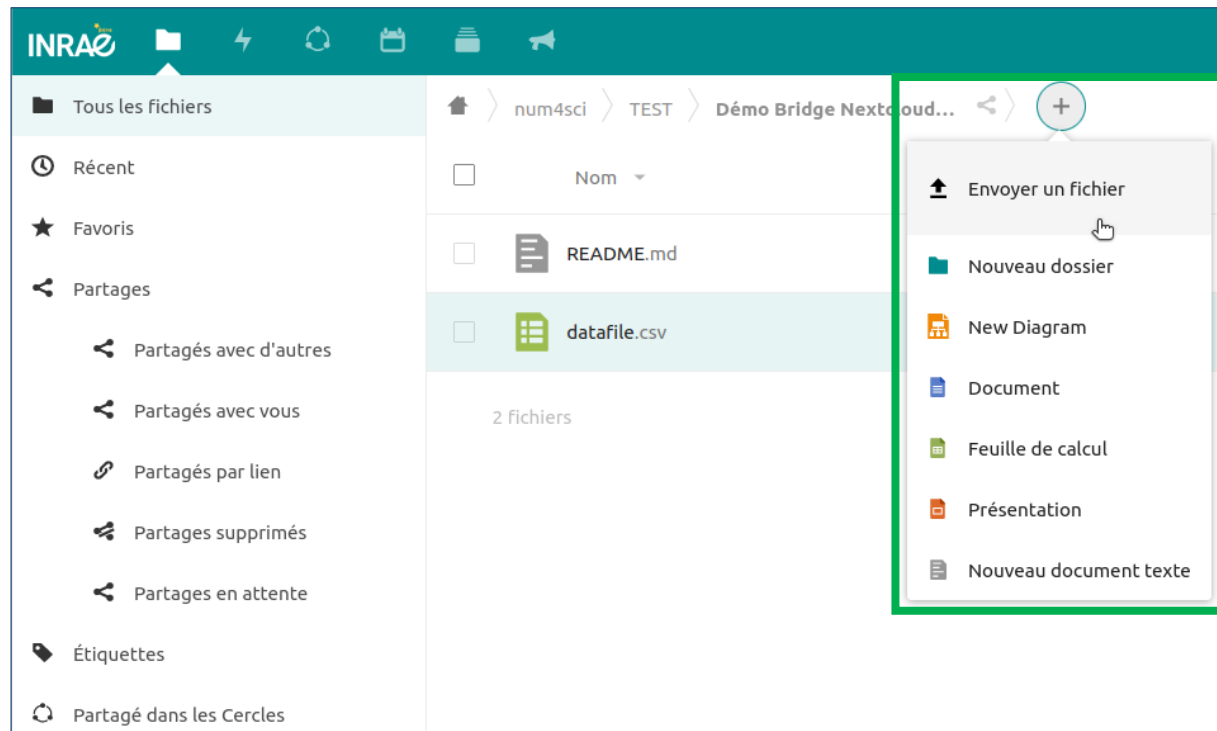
INRAE

Tous les fichiers
Récent
Favoris
Partages
Partagés avec d'autres
Partagés avec vous
Partagés par lien
Partages supprimés
Partages en attente
Étiquettes
Partagé dans les Cercles

num4sci TEST Démo Bridge Nextcloud...

Nom

README.md
datafile.csv

2 fichiers

Envoyer un fichier
Nouveau dossier
New Diagram
Document
Feuille de calcul
Présentation
Nouveau document texte